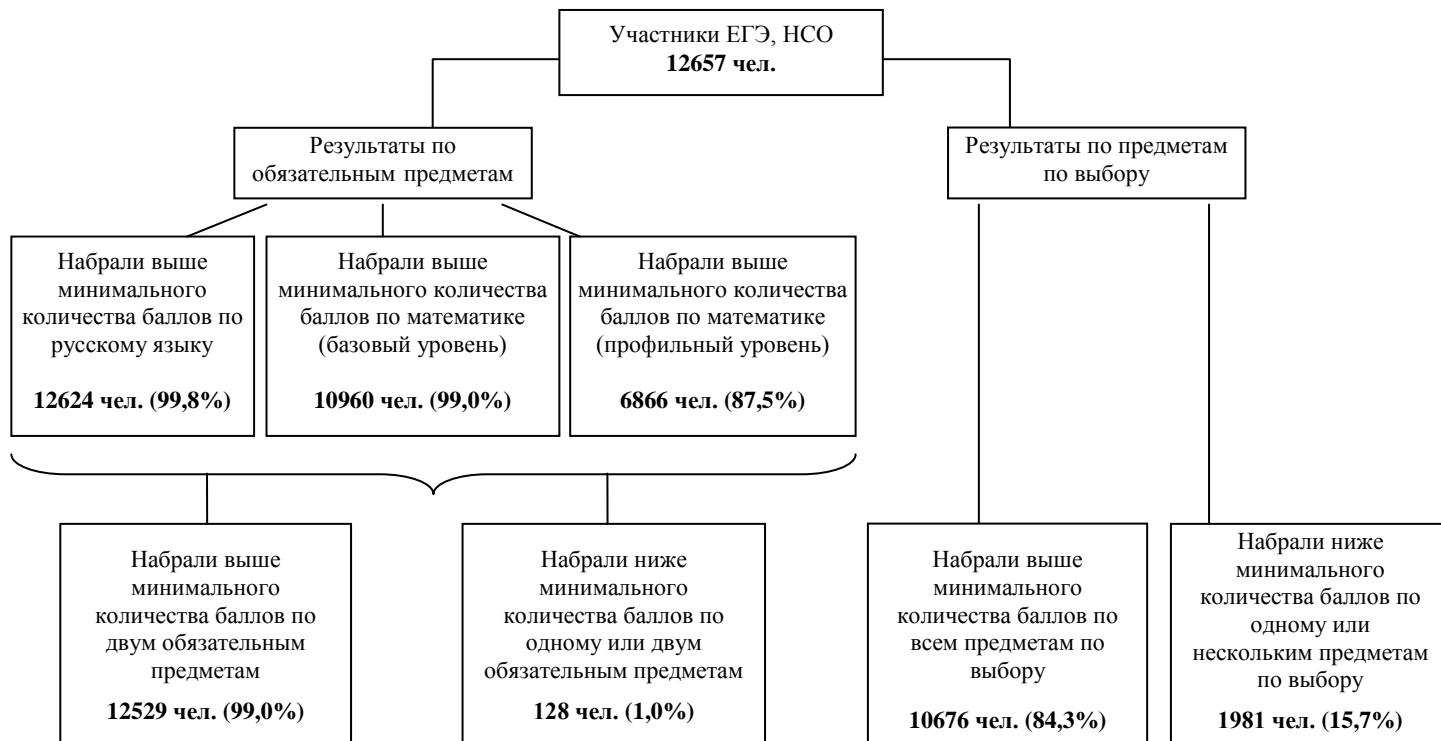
Участники ЕГЭ, НСО
**12657 чел.**

Результаты по обязательным предметам

Результаты по предметам по выбору

Набрали выше минимального количества баллов по русскому языку

**12624 чел. (99,8%)**

Набрали выше минимального количества баллов по математике (базовый уровень)

**10960 чел. (99,0%)**

Набрали выше минимального количества баллов по математике (профильный уровень)

**6866 чел. (87,5%)**

Набрали выше минимального количества баллов по двум обязательным предметам

**12529 чел. (99,0%)**

Набрали ниже минимального количества баллов по одному или двум обязательным предметам

**128 чел. (1,0%)**

Набрали выше минимального количества баллов по всем предметам по выбору

**10676 чел. (84,3%)**

Набрали ниже минимального количества баллов по одному или нескольким предметам по выбору

**1981 чел. (15,7%)**